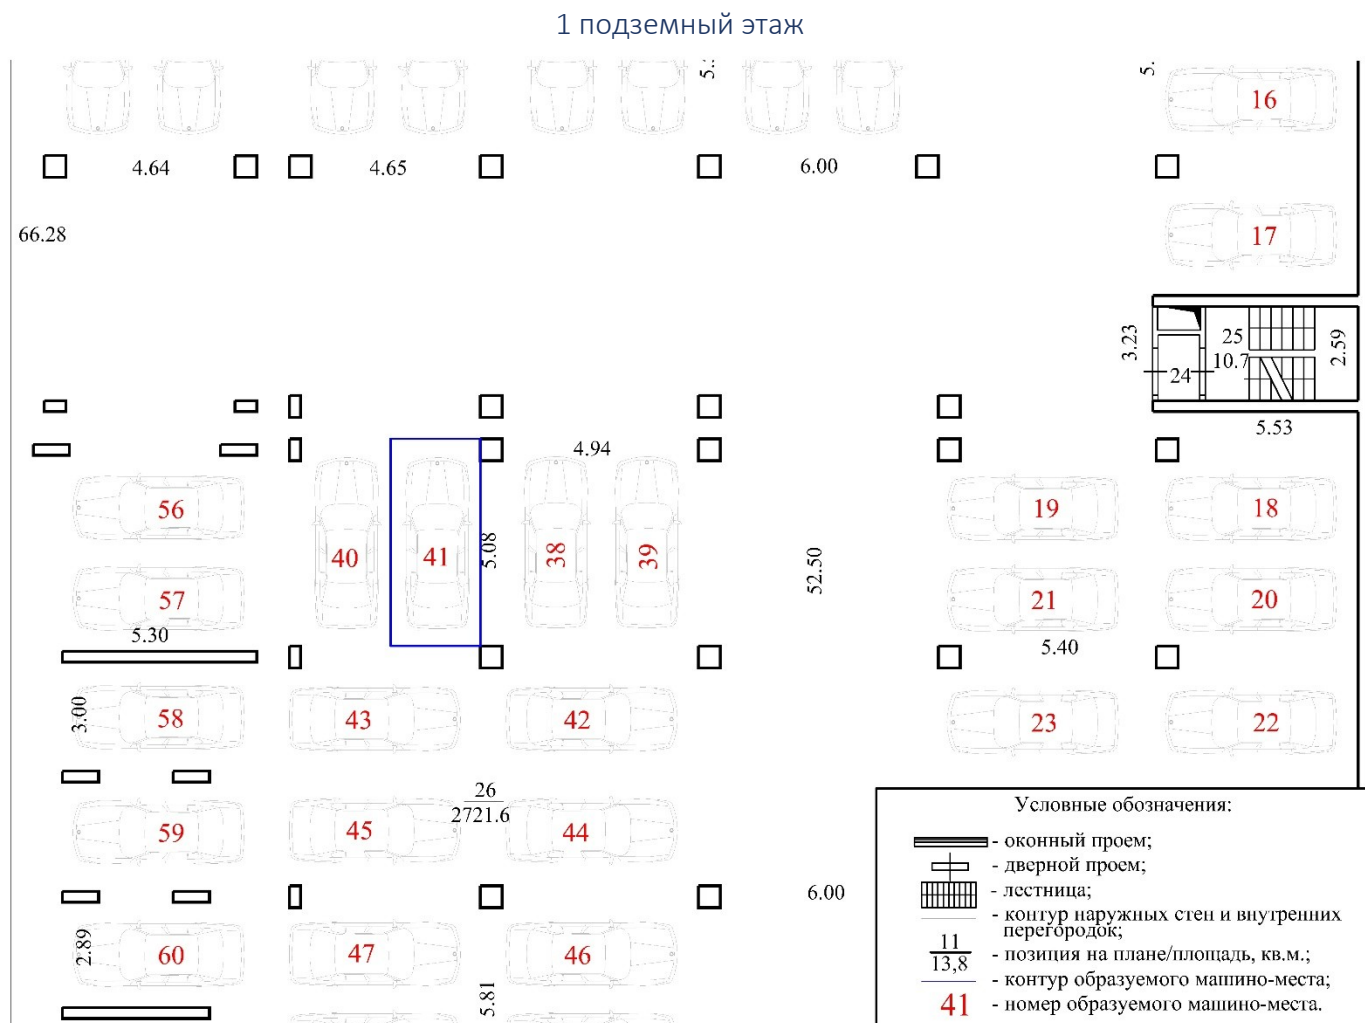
1 подземный этаж

5.

5.

16

4.64

4.65

6.00

66.28

17

3.23

25

10.7

24

2.59

5.53

4.94

56

40

41

5.08

38

39

52.50

19

18

57

21

20

5.30

5.40

3.00

58

43

42

23

22

26

2721.6

59

45

44

6.00

2.89

60

47

46

5.81

Условные обозначения:

- оконный проем;

- дверной проем;

- лестница;

- контур наружных стен и внутренних перегородок;

$\frac{11}{13,8}$ - позиция на плане/площадь, кв.м.;

- контур образуемого машино-места;

41 - номер образуемого машино-места.